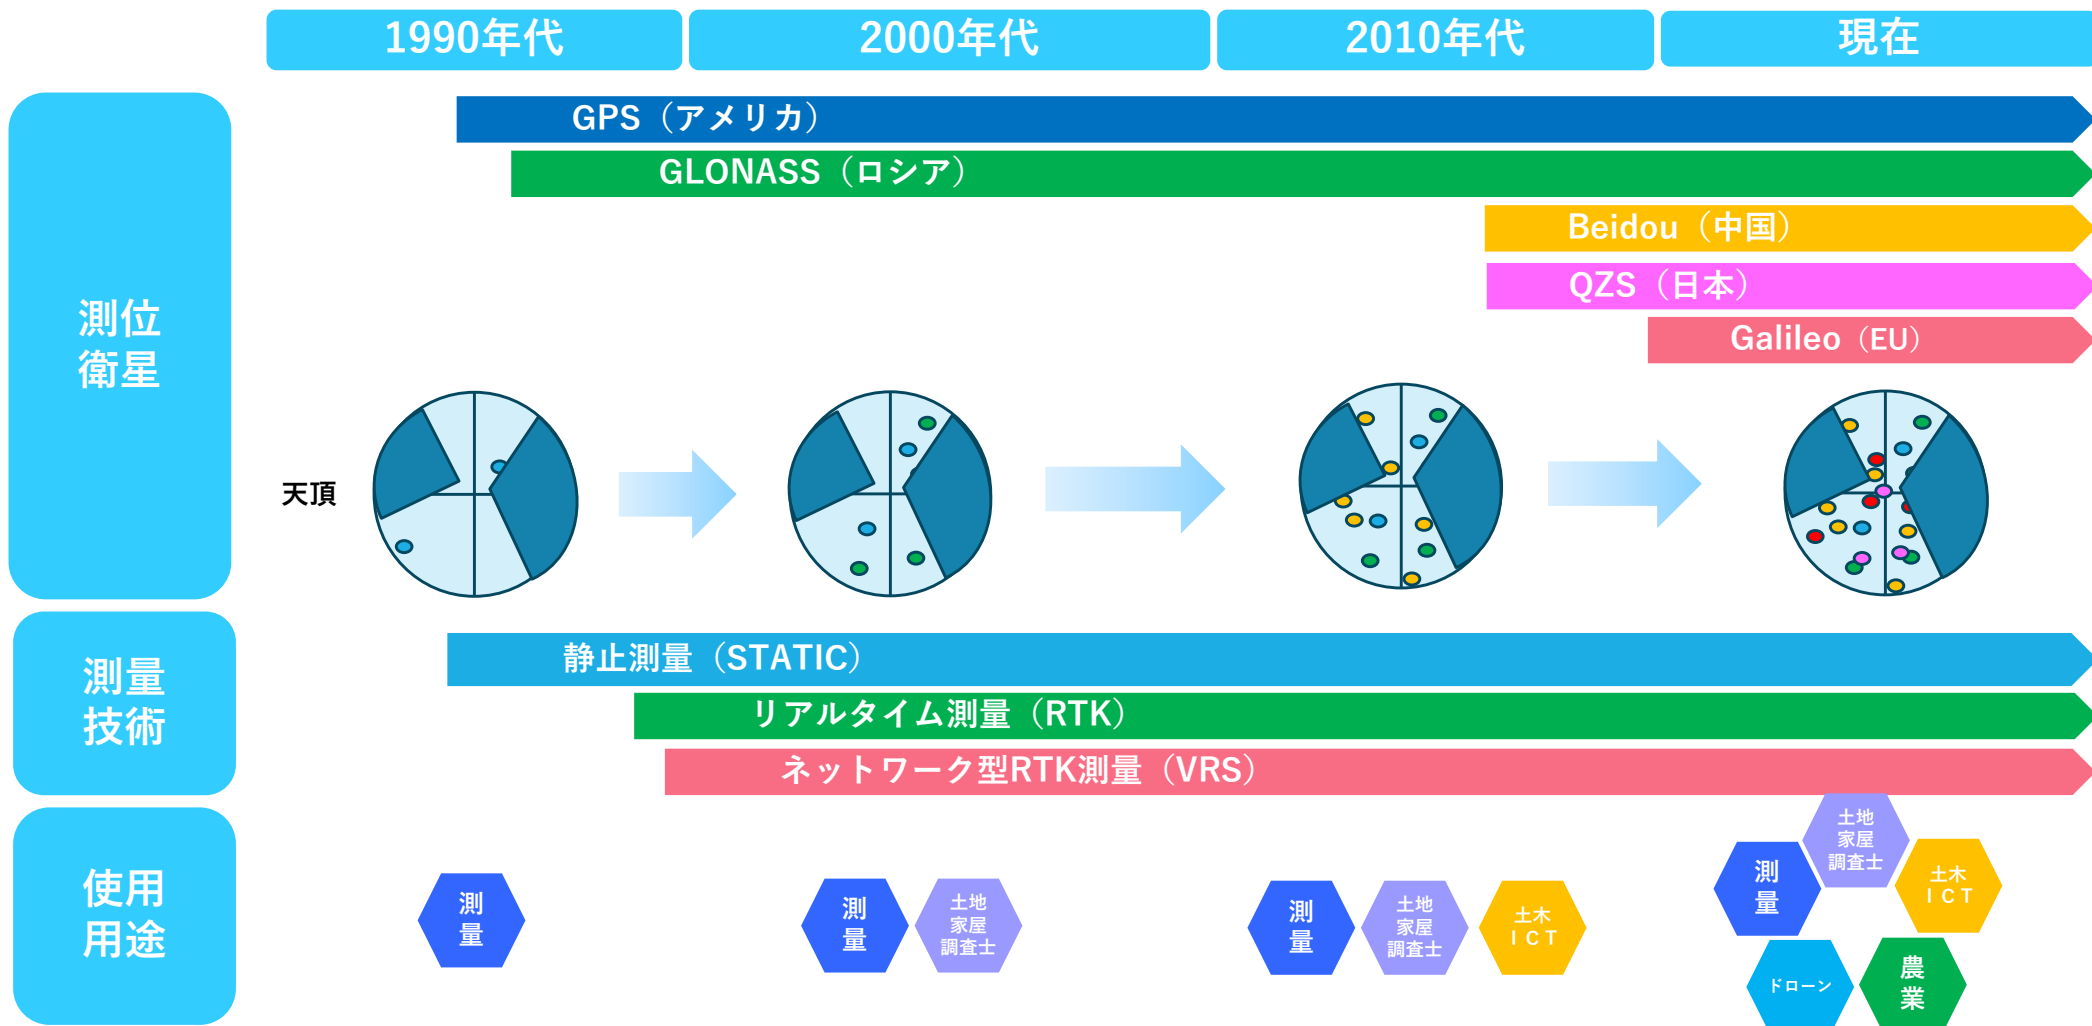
1990年代

2000年代

2010年代

現在

測位衛星

GPS（アメリカ）

GLONASS（ロシア）

Beidou（中国）

QZS（日本）

Galileo（EU）

天頂

測量技術

静止測量（STATIC）

リアルタイム測量（RTK）

ネットワーク型RTK測量（VRS）

使用用途

測量

測量

土地家屋調査士

測量

土地家屋調査士

土木ICT

測量

土地家屋調査士

土木ICT

ドローン

農業